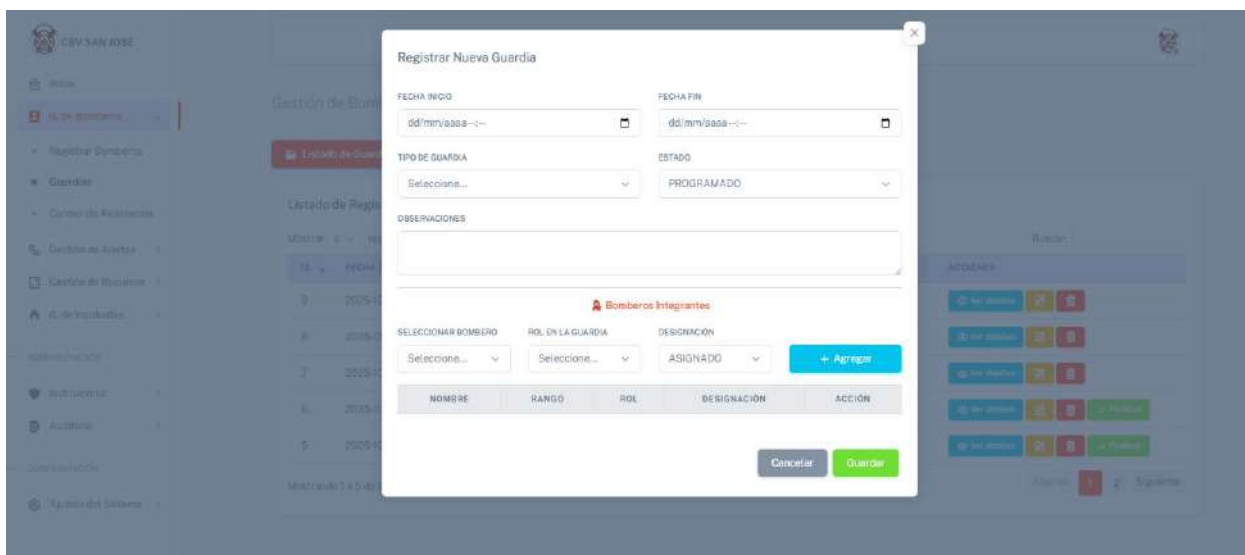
CBV SAN JOSE

Registrar Nueva Guardia

FECHA INICIO
dd/mm/aaaa --:--

FECHA FIN
dd/mm/aaaa --:--

TIPO DE GUARDIA
Seleccione...

ESTADO
PROGRAMADO

OBSERVACIONES

Bomberos Integrantes

SELECCIONAR BOMBERO
Seleccione...

ROL EN LA GUARDIA
Seleccione...

DESIGNACIÓN
ASIGNADO

+ Agregar

| NOMBRE | RANGO | ROL | DESIGNACIÓN | ACCIÓN |
|---|---|---|---|---|

Cancelar
Guardar

Gestión de Bom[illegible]
Listado de Regis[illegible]
Buscar:
ACCIONES
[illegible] 2 Siguiente